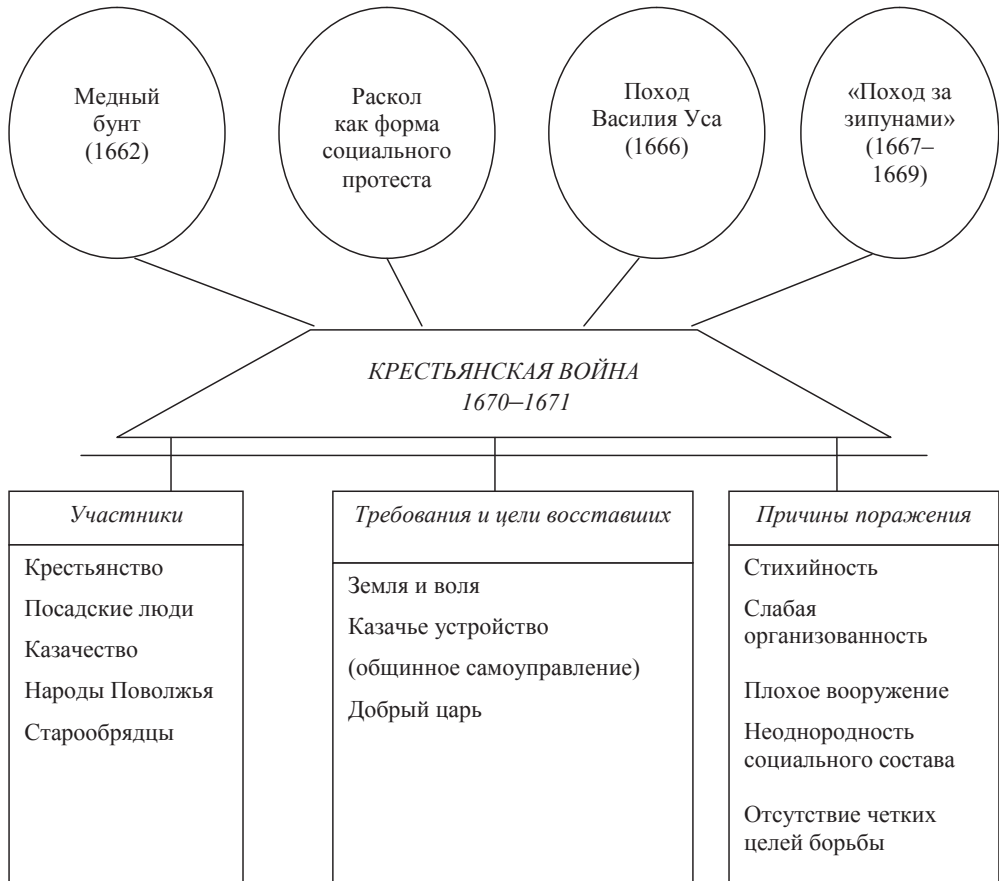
Медный бунт (1662)

Раскол как форма социального протеста

Поход Василия Уса (1666)

«Поход за зипунами» (1667–1669)

КРЕСТЬЯНСКАЯ ВОЙНА
1670–1671

Участники

Крестьянство
Посадские люди
Казачество
Народы Поволжья
Старообрядцы

Требования и цели восставших

Земля и воля
Казачье устройство
(общинное самоуправление)
Добрый царь

Причины поражения

Стихийность
Слабая организованность
Плохое вооружение
Неоднородность социального состава
Отсутствие четких целей борьбы